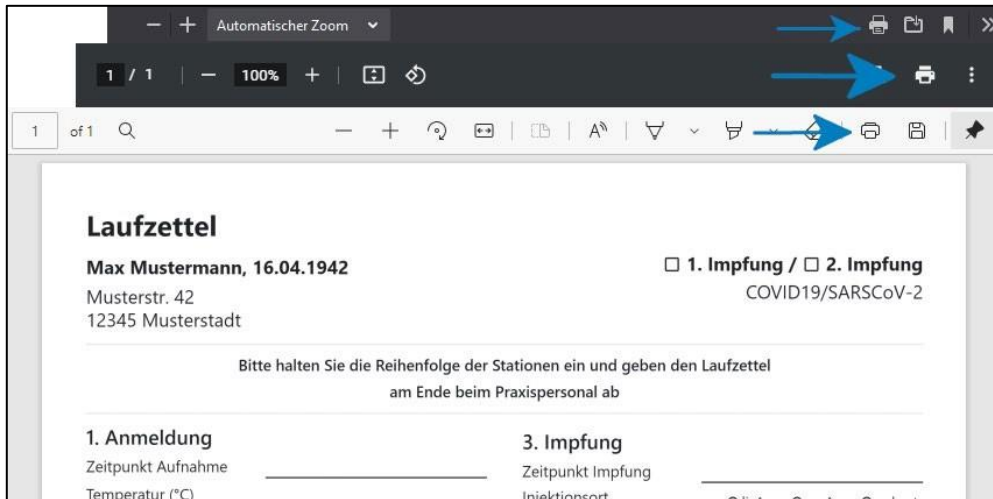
Automatischer Zoom

1 / 1 100%

1 of 1

Laufzettel

Max Mustermann, 16.04.1942

Musterstr. 42
12345 Musterstadt

☐ 1. Impfung / ☐ 2. Impfung
COVID19/SARSCoV-2

Bitte halten Sie die Reihenfolge der Stationen ein und geben den Laufzettel am Ende beim Praxispersonal ab

1. Anmeldung
Zeitpunkt Aufnahme
Temperatur (°C)

3. Impfung
Zeitpunkt Impfung
Injektionsort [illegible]